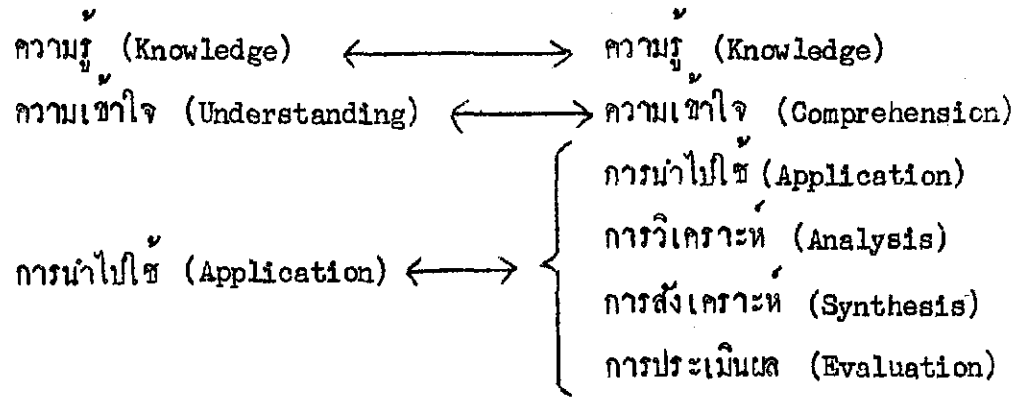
ความรู้ (Knowledge) ⟷ ความรู้ (Knowledge)

ความเข้าใจ (Understanding) ⟷ ความเข้าใจ (Comprehension)

การนำไปใช้ (Application) ⟷ การนำไปใช้ (Application)
การวิเคราะห์ (Analysis)
การสังเคราะห์ (Synthesis)
การประเมินผล (Evaluation)